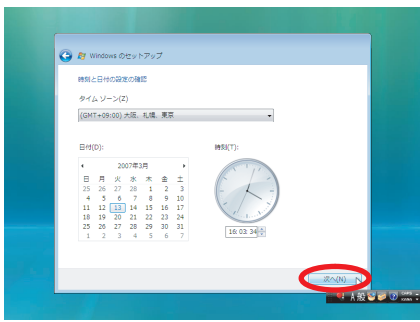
Windows のセットアップ

時刻と日付の設定の確認

タイム ゾーン(Z)

(GMT+09:00) 大阪、札幌、東京

日付(D):

2007年3月

| 日 | 月 | 火 | 水 | 木 | 金 | 土 |
|---|---|---|---|---|---|---|
| 25 | 26 | 27 | 28 | 1 | 2 | 3 |
| 4 | 5 | 6 | 7 | 8 | 9 | 10 |
| 11 | 12 | 13 | 14 | 15 | 16 | 17 |
| 18 | 19 | 20 | 21 | 22 | 23 | 24 |
| 25 | 26 | 27 | 28 | 29 | 30 | 31 |
| 1 | 2 | 3 | 4 | 5 | 6 | 7 |

時刻(T):

16:03:34

次へ(N)

A 般